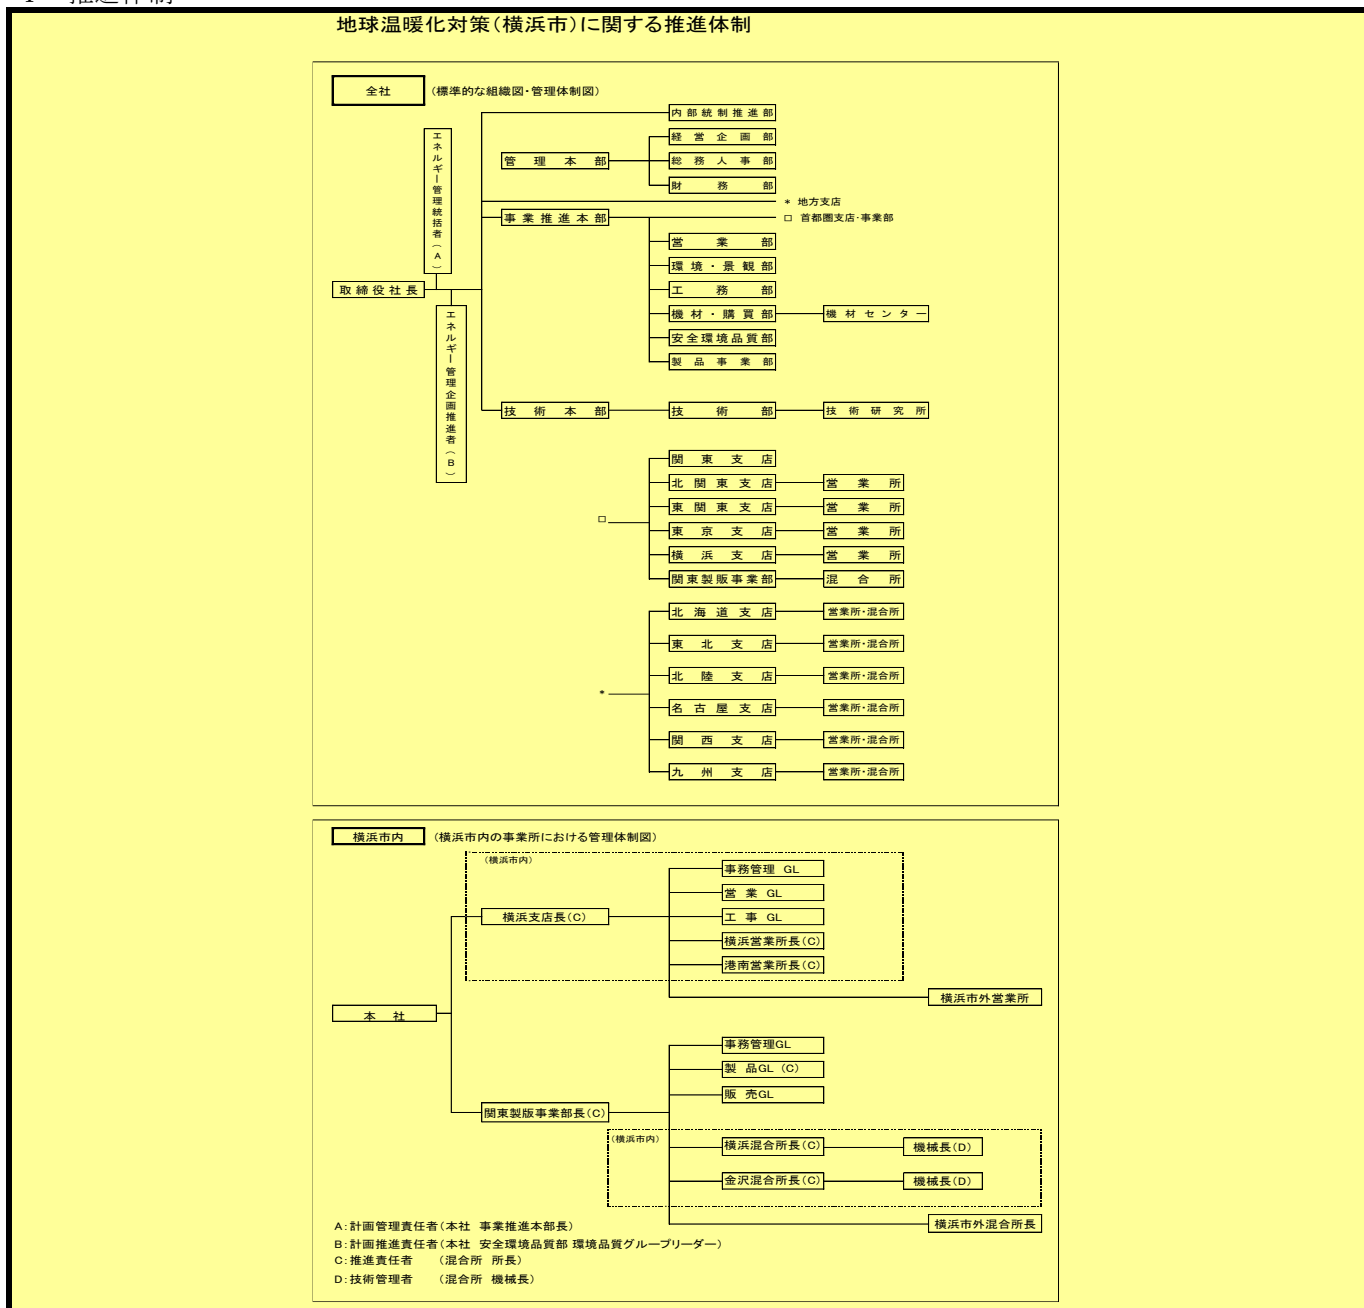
1　推進体制

地球温暖化対策（横浜市）に関する推進体制

全社　（標準的な組織図・管理体制図）

取締役社長

エネルギー管理統括者（A）

エネルギー管理企画推進者（B）

内部統制推進部

管理本部

経営企画部
総務人事部
財務部

＊ 地方支店
□ 首都圏支店・事業部

事業推進本部

営業部
環境・景観部
工務部
機材・購買部　機材センター
安全環境品質部
製品事業部

技術本部　技術部　技術研究所

□
関東支店
北関東支店　営業所
東関東支店　営業所
東京支店　営業所
横浜支店　営業所
関東製販事業部　混合所

＊
北海道支店　営業所・混合所
東北支店　営業所・混合所
北陸支店　営業所・混合所
名古屋支店　営業所・混合所
関西支店　営業所・混合所
九州支店　営業所・混合所

横浜市内　（横浜市内の事業所における管理体制図）

本社

（横浜市内）
横浜支店長（C）
事務管理 GL
営業 GL
工事 GL
横浜営業所長（C）
港南営業所長（C）
横浜市外営業所

関東製販事業部長（C）
事務管理GL
製品GL（C）
販売GL
（横浜市内）
横浜混合所長（C）　機械長（D）
金沢混合所長（C）　機械長（D）
横浜市外混合所長

A：計画管理責任者（本社 事業推進本部長）
B：計画推進責任者（本社 安全環境品質部 環境品質グループリーダー）
C：推進責任者　（混合所 所長）
D：技術管理者　（混合所 機械長）